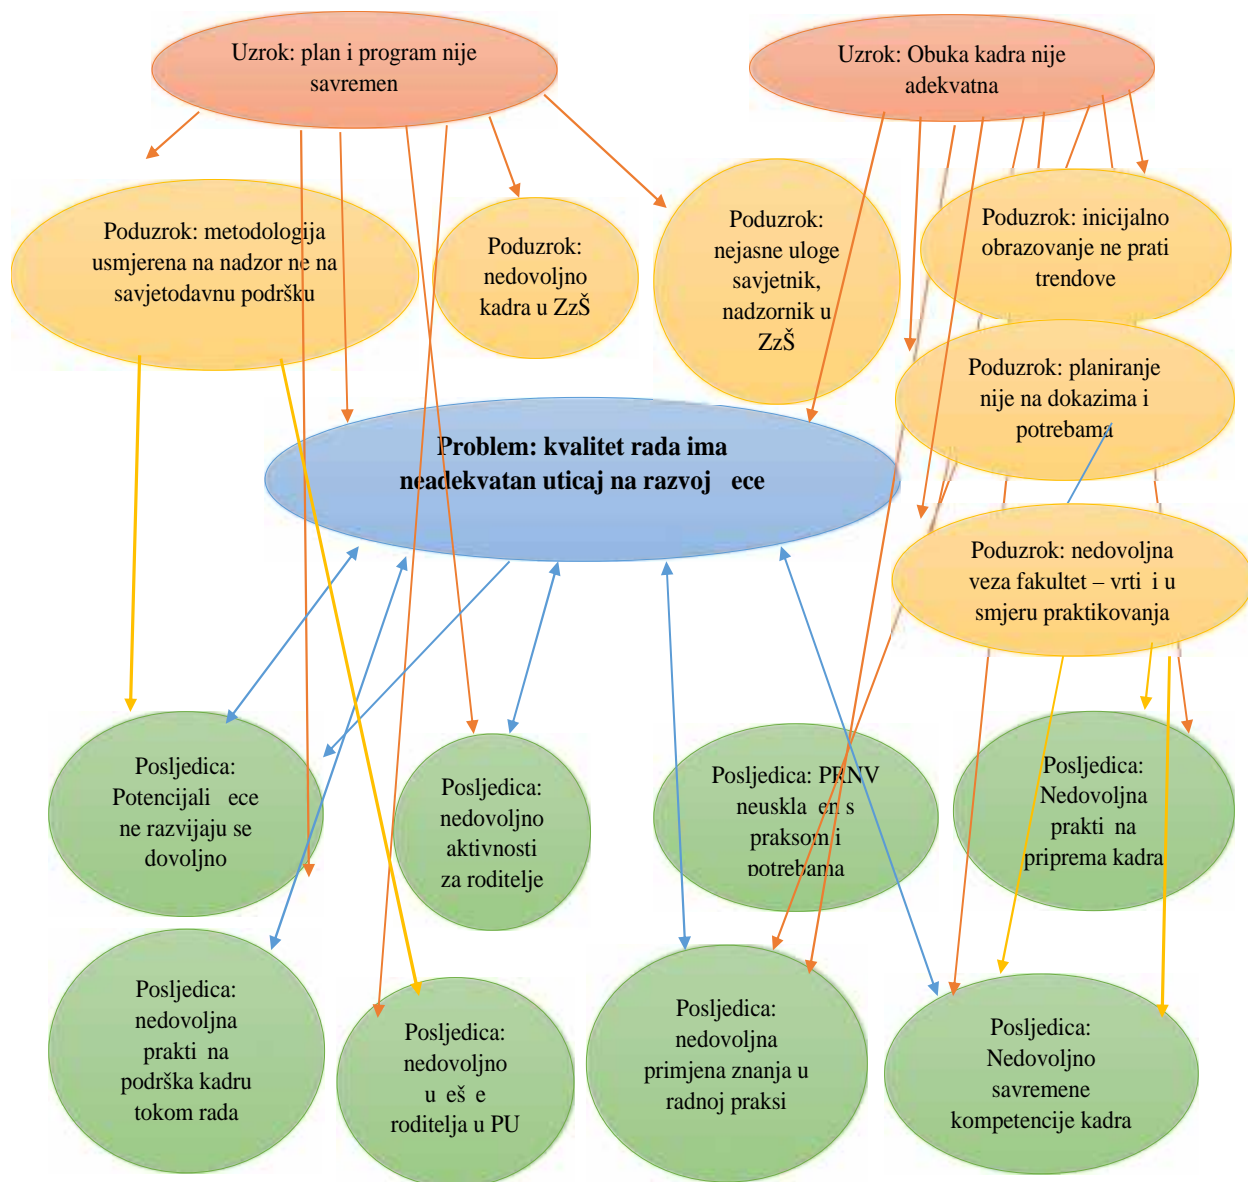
Uzrok: plan i program nije savremen

Uzrok: Obuka kadra nije adekvatna

Poduzrok: metodologija usmjerena na nadzor ne na savjetodavnu podršku

Poduzrok: nedovoljno kadra u ZzŠ

Poduzrok: nejasne uloge savjetnik, nadzornik u ZzŠ

Poduzrok: inicijalno obrazovanje ne prati trendove

Poduzrok: planiranje nije na dokazima i potrebama

Problem: kvalitet rada ima neadekvatan uticaj na razvoj ece

Poduzrok: nedovoljna veza fakultet – vrti i u smjeru praktikovanja

Posljedica: Potencijali ece ne razvijaju se dovoljno

Posljedica: nedovoljno aktivnosti za roditelje

Posljedica: PRNV neuskla en s praksom i potrebama

Posljedica: Nedovoljna prakti na priprema kadra

Posljedica: nedovoljna prakti na podrška kadru tokom rada

Posljedica: nedovoljno u eš e roditelja u PU

Posljedica: nedovoljna primjena znanja u radnoj praksi

Posljedica: Nedovoljno savremene kompetencije kadra